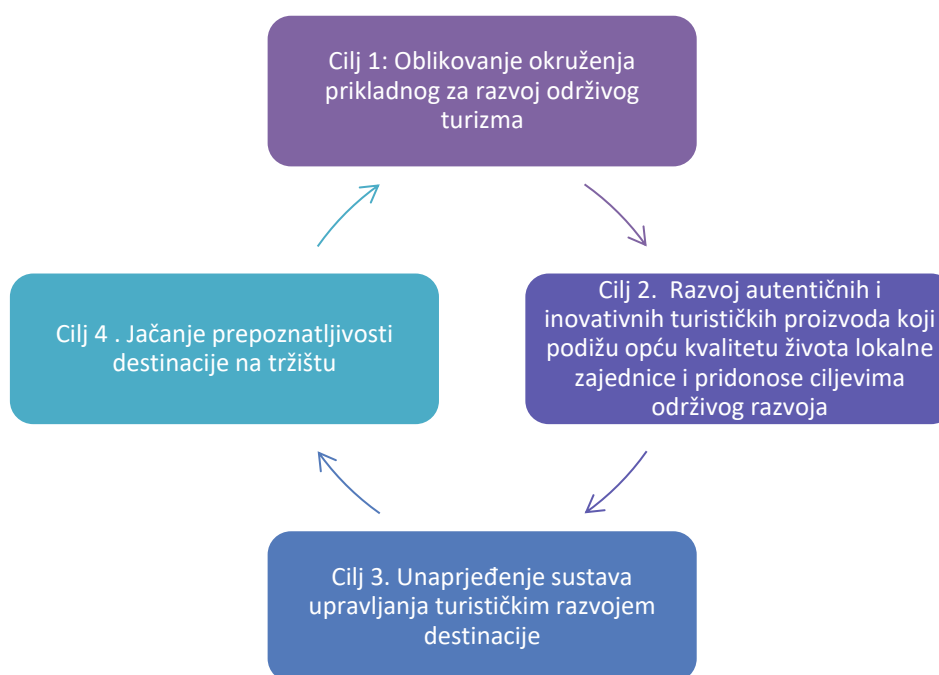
Cilj 1: Oblikovanje okruženja prikladnog za razvoj održivog turizma

Cilj 2.  Razvoj autentičnih i inovativnih turističkih proizvoda koji podižu opću kvalitetu života lokalne zajednice i pridonose ciljevima održivog razvoja

Cilj 3. Unaprjeđenje sustava upravljanja turističkim razvojem destinacije

Cilj 4 . Jačanje prepoznatljivosti destinacije na tržištu